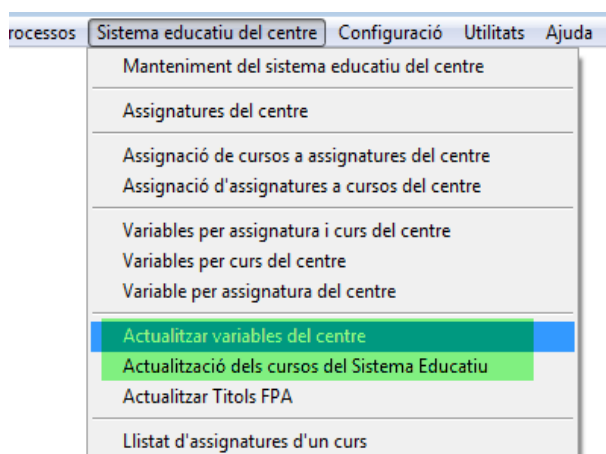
rocessos Sistema educatiu del centre Configuració Utilitats Ajuda

Manteniment del sistema educatiu del centre

Assignatures del centre

Assignació de cursos a assignatures del centre
Assignació d'assignatures a cursos del centre

Variables per assignatura i curs del centre
Variables per curs del centre
Variable per assignatura del centre

Actualitzar variables del centre
Actualització dels cursos del Sistema Educatiu
Actualitzar Titols FPA

Llistat d'assignatures d'un curs